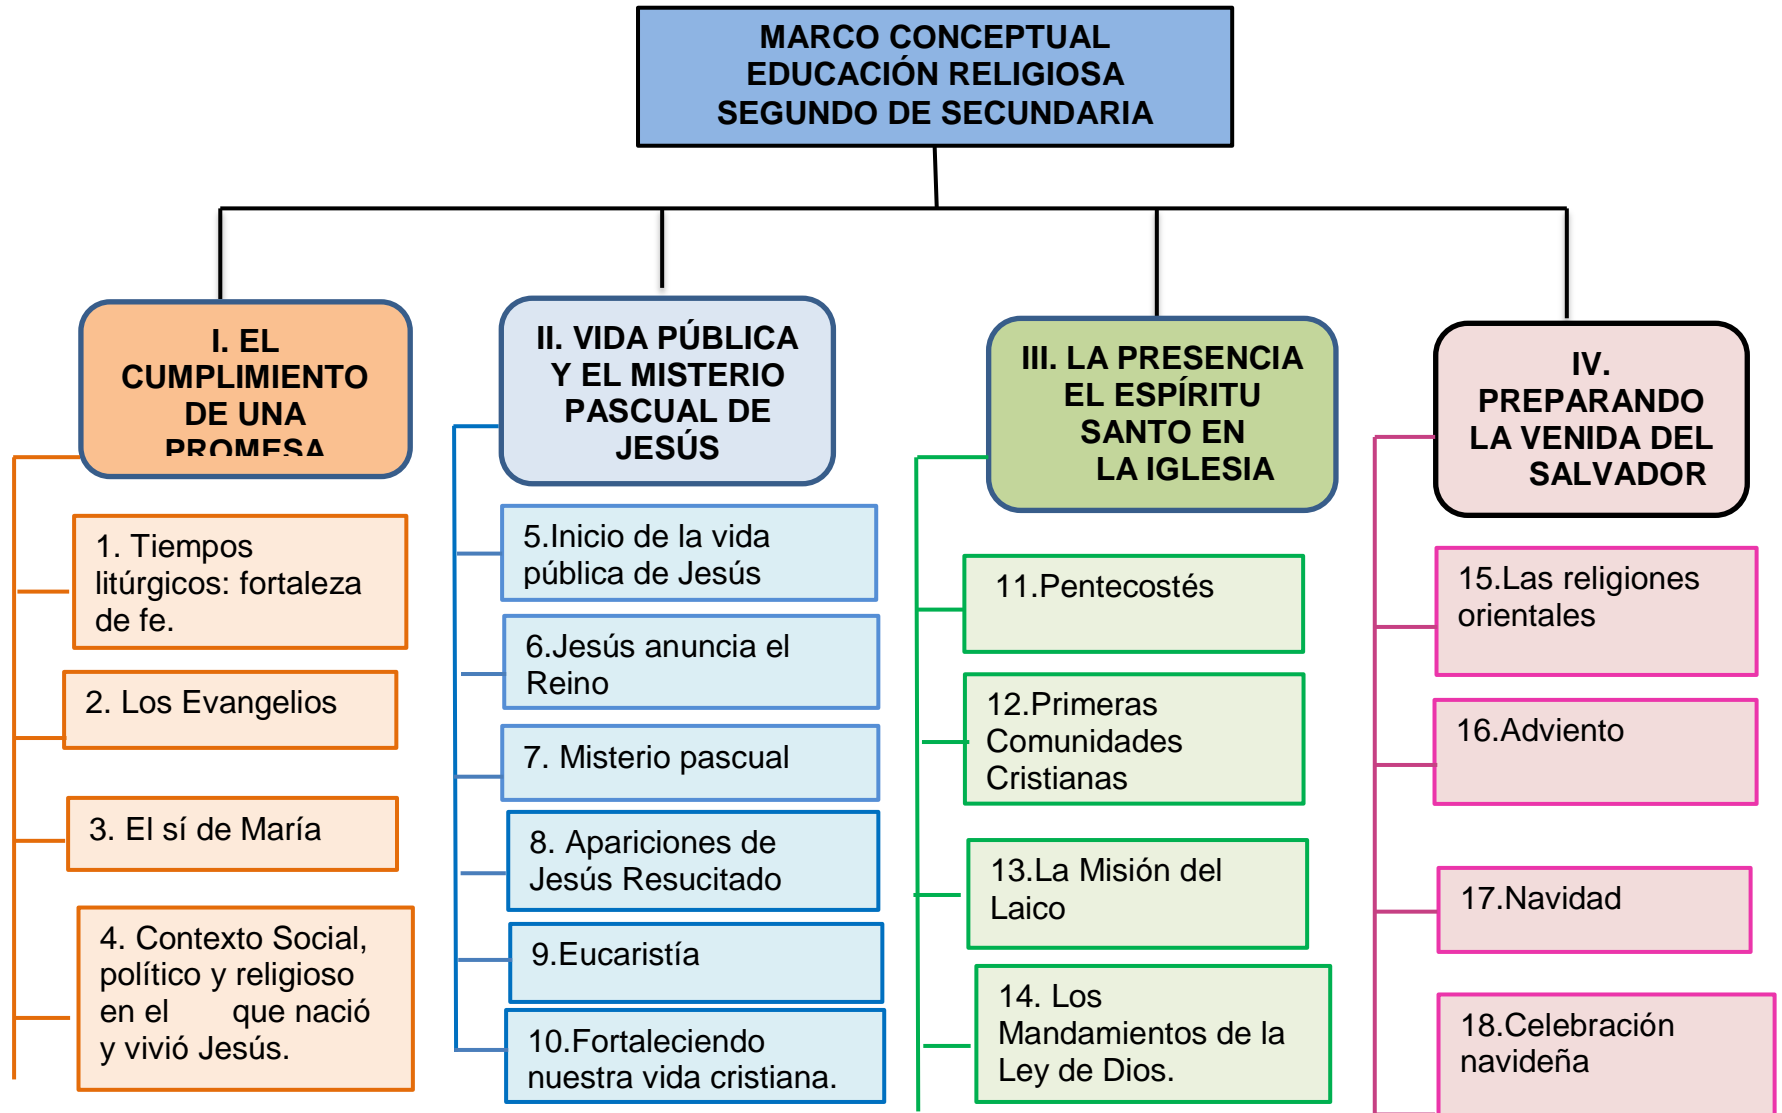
MARCO CONCEPTUAL
EDUCACIÓN RELIGIOSA
SEGUNDO DE SECUNDARIA

I. EL CUMPLIMIENTO DE UNA PROMESA

1. Tiempos litúrgicos: fortaleza de fe.

2. Los Evangelios

3. El sí de María

4. Contexto Social, político y religioso en el que nació y vivió Jesús.

II. VIDA PÚBLICA Y EL MISTERIO PASCUAL DE JESÚS

5.Inicio de la vida pública de Jesús

6.Jesús anuncia el Reino

7. Misterio pascual

8. Apariciones de Jesús Resucitado

9.Eucaristía

10.Fortaleciendo nuestra vida cristiana.

III. LA PRESENCIA EL ESPÍRITU SANTO EN LA IGLESIA

11.Pentecostés

12.Primeras Comunidades Cristianas

13.La Misión del Laico

14. Los Mandamientos de la Ley de Dios.

IV. PREPARANDO LA VENIDA DEL SALVADOR

15.Las religiones orientales

16.Adviento

17.Navidad

18.Celebración navideña